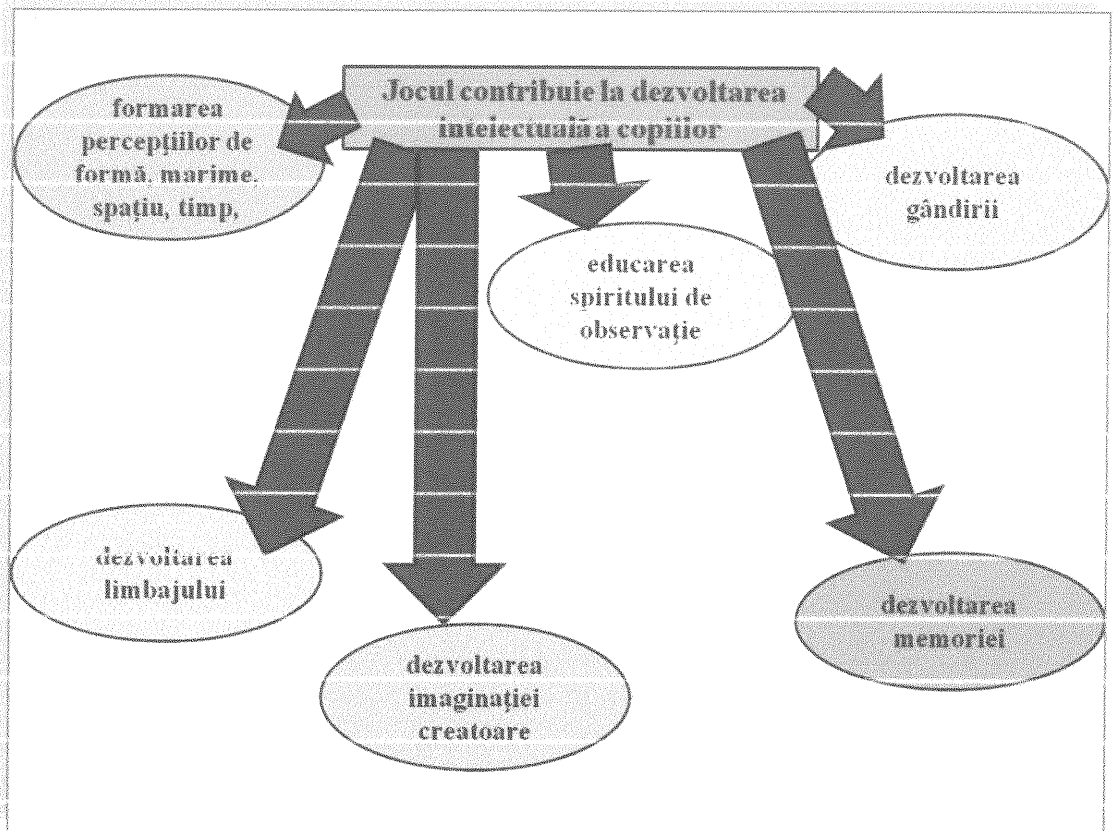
Jocul contribuie la dezvoltarea intelectuală a copiilor

formarea percepţiilor de formă, marime, spaţiu, timp,

dezvoltarea gândirii

educarea spiritului de observaţie

dezvoltarea limbajului

dezvoltarea imaginaţiei creatoare

dezvoltarea memoriei